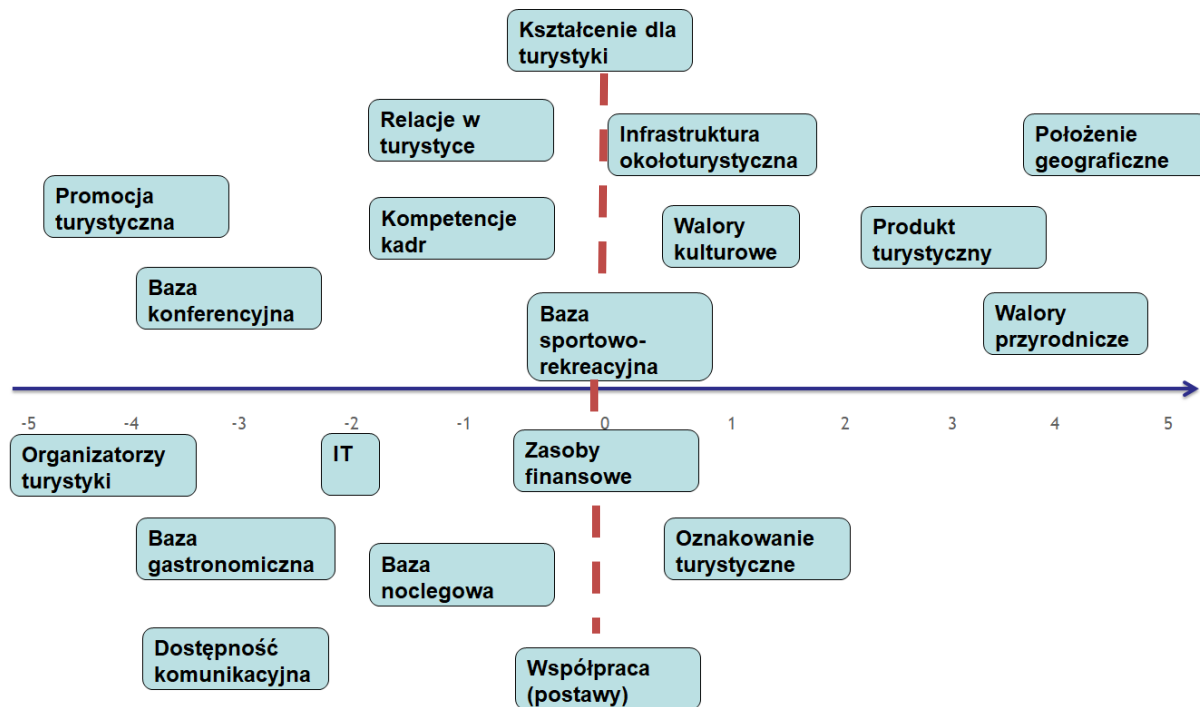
Kształcenie dla turystyki

Relacje w turystyce

Infrastruktura okołoturystyczna

Położenie geograficzne

Promocja turystyczna

Kompetencje kadr

Walory kulturowe

Produkt turystyczny

Baza konferencyjna

Baza sportowo-rekreacyjna

Walory przyrodnicze

-5 -4 -3 -2 -1 0 1 2 3 4 5

Organizatorzy turystyki

IT

Zasoby finansowe

Baza gastronomiczna

Baza noclegowa

Oznakowanie turystyczne

Dostępność komunikacyjna

Współpraca (postawy)